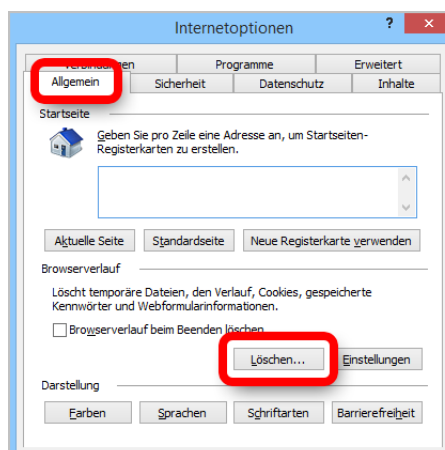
Internetoptionen

?

Verbindungen

Programme

Erweitert

Allgemein

Sicherheit

Datenschutz

Inhalte

Startseite

Geben Sie pro Zeile eine Adresse an, um Startseiten-Registerkarten zu erstellen.

Aktuelle Seite

Standardseite

Neue Registerkarte verwenden

Browserverlauf

Löscht temporäre Dateien, den Verlauf, Cookies, gespeicherte Kennwörter und Webformularinformationen.

Browserverlauf beim Beenden löschen

Löschen...

Einstellungen

Darstellung

Farben

Sprachen

Schriftarten

Barrierefreiheit